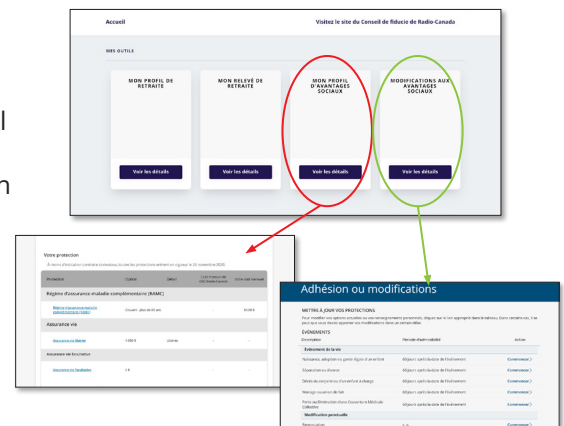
Accueil

Visitez le site du Conseil de fiducie de Radio-Canada

MES OUTILS

MON PROFIL DE RETRAITE

Voir les détails

MON RELEVÉ DE RETRAITE

Voir les détails

MON PROFIL D'AVANTAGES SOCIAUX

Voir les détails

MODIFICATIONS AUX AVANTAGES SOCIAUX

Voir les détails

l

n

Votre protection

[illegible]

| Protection | Option | Début | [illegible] | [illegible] |
|---|---|---|---|---|
| Régime d'assurance-maladie complémentaire (RAMC) | | | | |
| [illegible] | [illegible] | | - | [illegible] |
| Assurance vie | | | | |
| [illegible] | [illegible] | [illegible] | - | - |
| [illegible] | | | | |
| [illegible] | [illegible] | | | |

Adhésion ou modifications

METTRE À JOUR VOS PROTECTIONS

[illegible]

ÉVÉNEMENTS

| Description | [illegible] | Action |
|---|---|---|
| Événements de la vie | | |
| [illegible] | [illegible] | Commencer |
| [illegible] | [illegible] | Commencer |
| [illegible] | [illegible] | Commencer |
| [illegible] | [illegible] | Commencer |
| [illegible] | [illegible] | Commencer |
| Modification ponctuelle | | |
| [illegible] | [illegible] | Commencer |